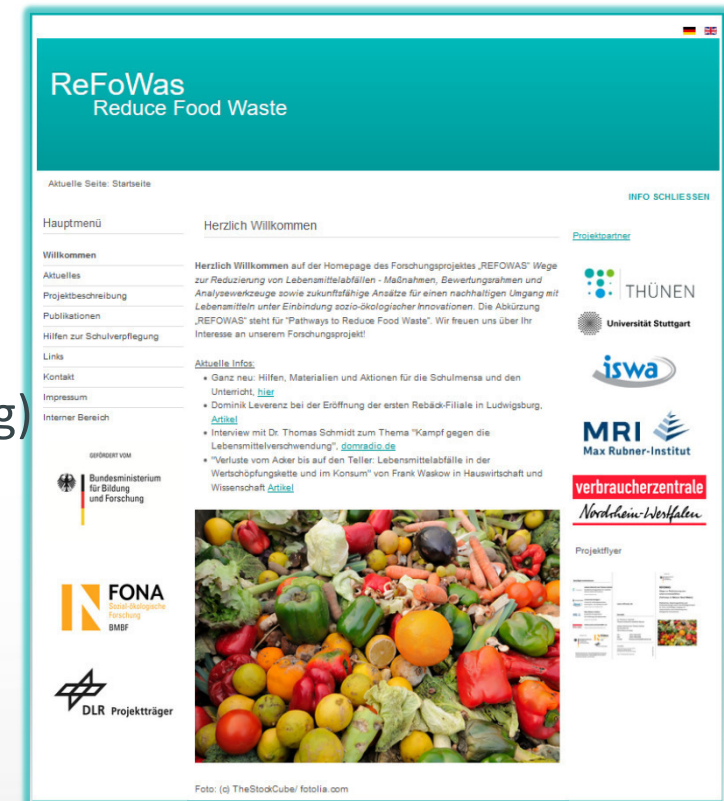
g)

ReFoWas
Reduce Food Waste

Aktuelle Seite: Startseite

INFO SCHLIESSEN

Hauptmenü

Willkommen
Aktuelles
Projektbeschreibung
Publikationen
Hilfen zur Schulverpflegung
Links
Kontakt
Impressum
Interner Bereich

GEFÖRDERT VOM
Bundesministerium für Bildung und Forschung

FONA
Sozial-ökologische Forschung
BMBF

DLR Projektträger

Herzlich Willkommen

Herzlich Willkommen auf der Homepage des Forschungsprojektes „REFOWAS" Wege zur Reduzierung von Lebensmittelabfällen - Maßnahmen, Bewertungsrahmen und Analysewerkzeuge sowie zukunftsfähige Ansätze für einen nachhaltigen Umgang mit Lebensmitteln unter Einbindung sozio-ökologischer Innovationen. Die Abkürzung „REFOWAS" steht für "Pathways to Reduce Food Waste". Wir freuen uns über Ihr Interesse an unserem Forschungsprojekt!

Aktuelle Infos:
• Ganz neu: Hilfen, Materialien und Aktionen für die Schulmensa und den Unterricht, hier
• Dominik Leverenz bei der Eröffnung der ersten Rebäck-Filiale in Ludwigsburg, Artikel
• Interview mit Dr. Thomas Schmidt zum Thema "Kampf gegen die Lebensmittelverschwendung", domradio.de
• "Verluste vom Acker bis auf den Teller: Lebensmittelabfälle in der Wertschöpfungskette und im Konsum" von Frank Waskow in Hauswirtschaft und Wissenschaft Artikel

Foto: (c) TheStockCube/ fotolia.com

Projektpartner

THÜNEN
Universität Stuttgart
iswa
MRI
Max Rubner-Institut
verbraucherzentrale
Nordrhein-Westfalen

Projektflyer